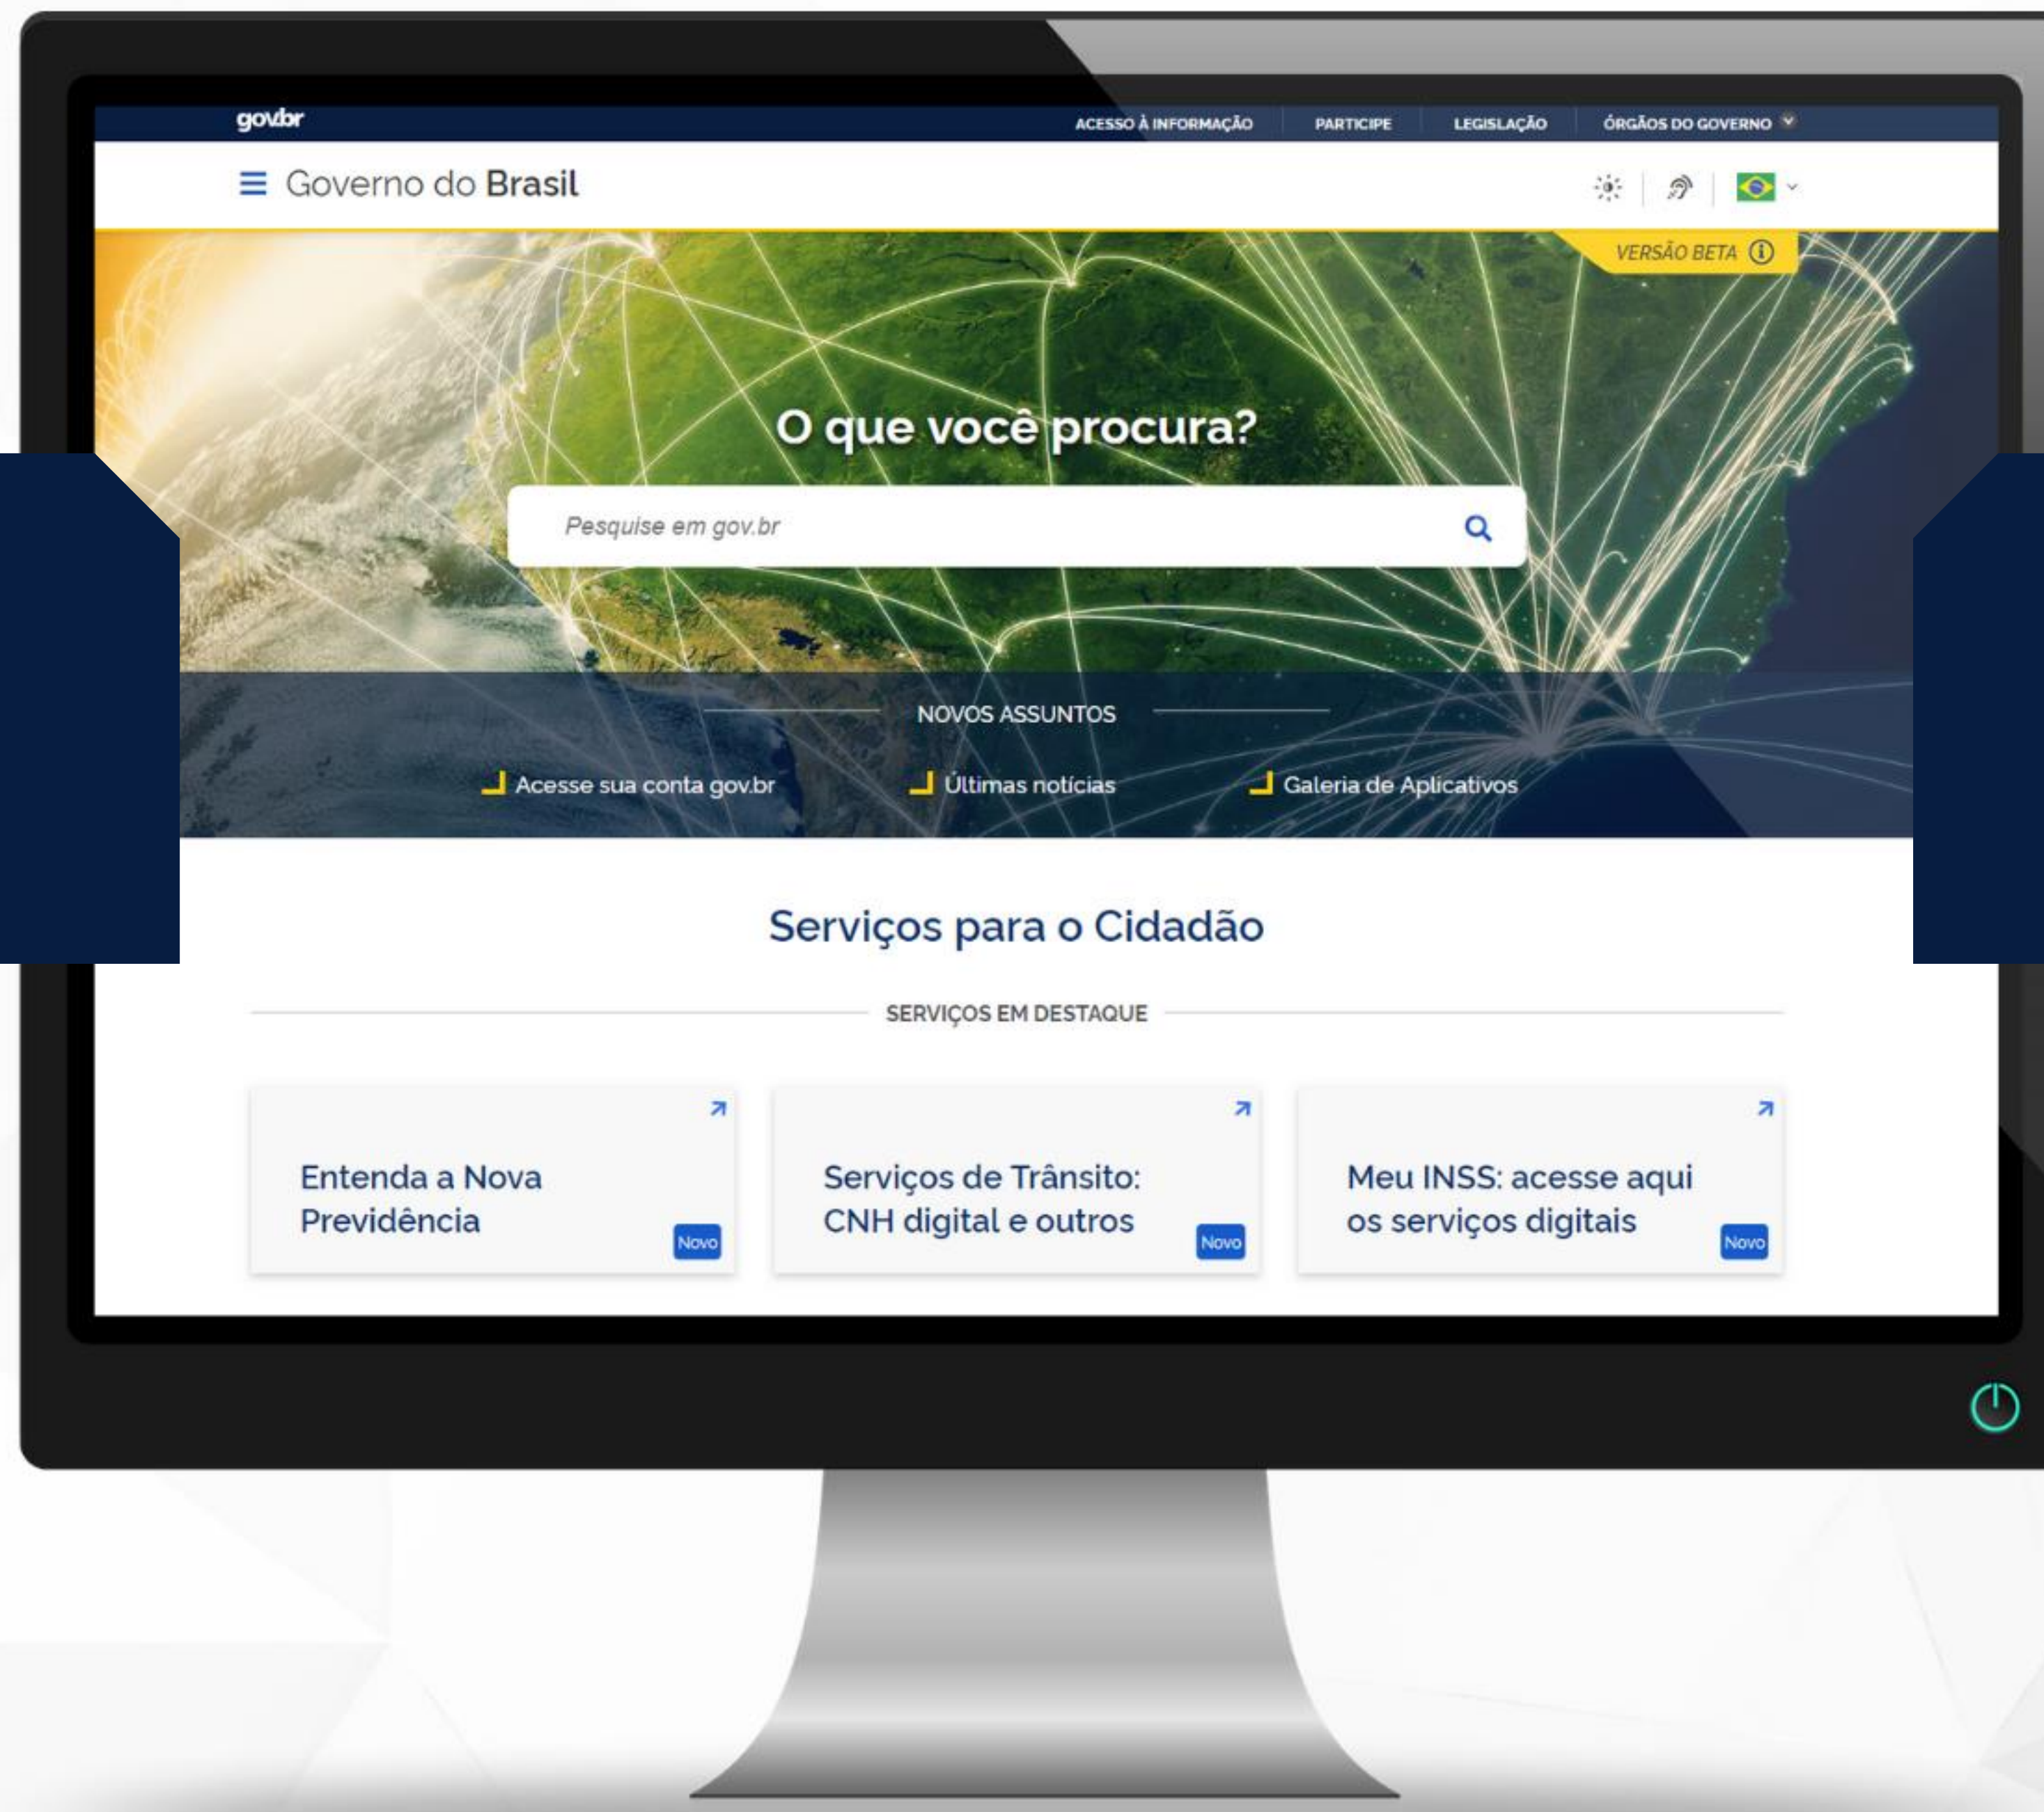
gov.br

ACESSO À INFORMAÇÃO PARTICIPE LEGISLAÇÃO ÓRGÃOS DO GOVERNO

Governo do Brasil

VERSÃO BETA

O que você procura?

Pesquise em gov.br

NOVOS ASSUNTOS

Acesse sua conta gov.br

Últimas notícias

Galeria de Aplicativos

Serviços para o Cidadão

SERVIÇOS EM DESTAQUE

Entenda a Nova Previdência

Novo

Serviços de Trânsito: CNH digital e outros

Novo

Meu INSS: acesse aqui os serviços digitais

Novo